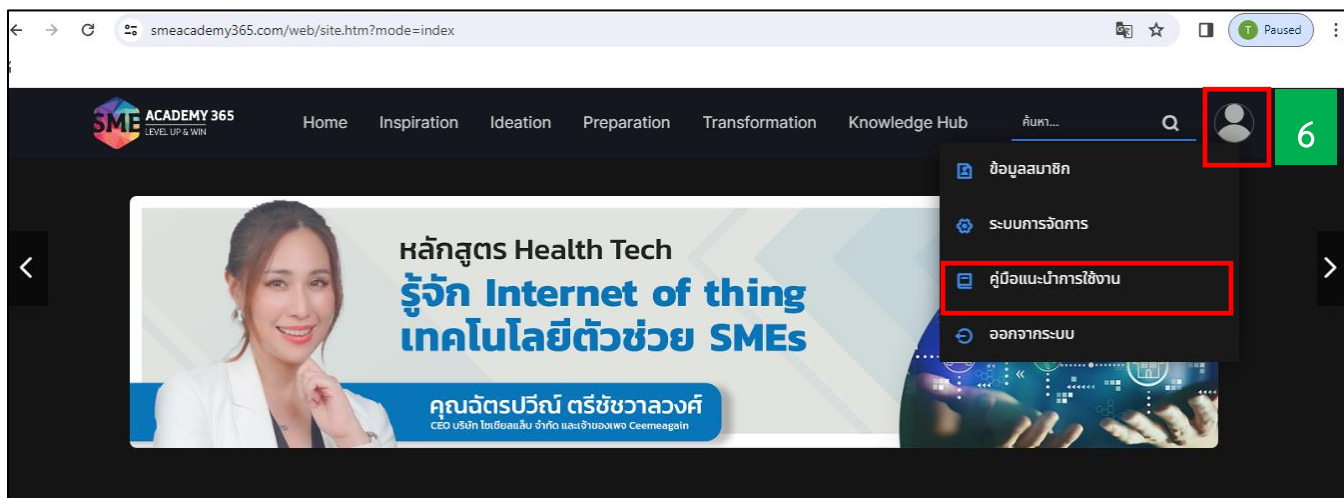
smeacademy365.com/web/site.htm?mode=index

Paused

SME ACADEMY 365
LEVEL UP & WIN

Home Inspiration Ideation Preparation Transformation Knowledge Hub

ค้นหา...

6

ข้อมูลสมาชิก
ระบบการจัดการ
คู่มือแนะนำการใช้งาน
ออกจากระบบ

หลักสูตร Health Tech
รู้จัก Internet of thing
เทคโนโลยีตัวช่วย SMEs

คุณฉัตรปวีณ์ ตรีชัชวาลวงศ์
CEO บริษัท โซเชียลแล็บ จำกัด และเจ้าของเพจ Ceemeagain